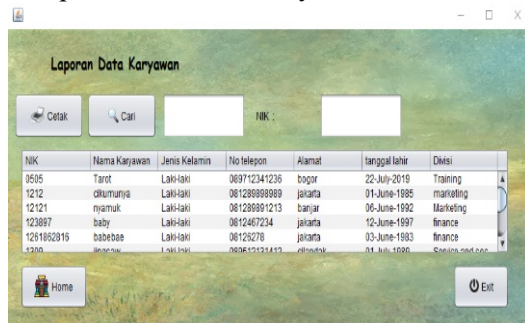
Laporan Data Karyawan

Cetak

Cari

NIK :

| NIK | Nama Karyawan | Jenis Kelamin | No telepon | Alamat | tanggal lahir | Divisi |
|---|---|---|---|---|---|---|
| 0505 | Tarot | Laki-laki | 089712341236 | bogor | 22-July-2019 | Training |
| 1212 | cikumunya | Laki-laki | 081289898989 | jakarta | 01-June-1985 | marketing |
| 12121 | nyamuk | Laki-laki | 081289891213 | banjar | 06-June-1992 | Marketing |
| 123897 | baby | Laki-laki | 0812467234 | jakarta | 12-June-1997 | finance |
| 1261862815 | babebae | Laki-laki | 08126278 | jakarta | 03-June-1983 | finance |
| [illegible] | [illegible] | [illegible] | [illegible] | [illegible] | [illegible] | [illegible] |

Home

Exit